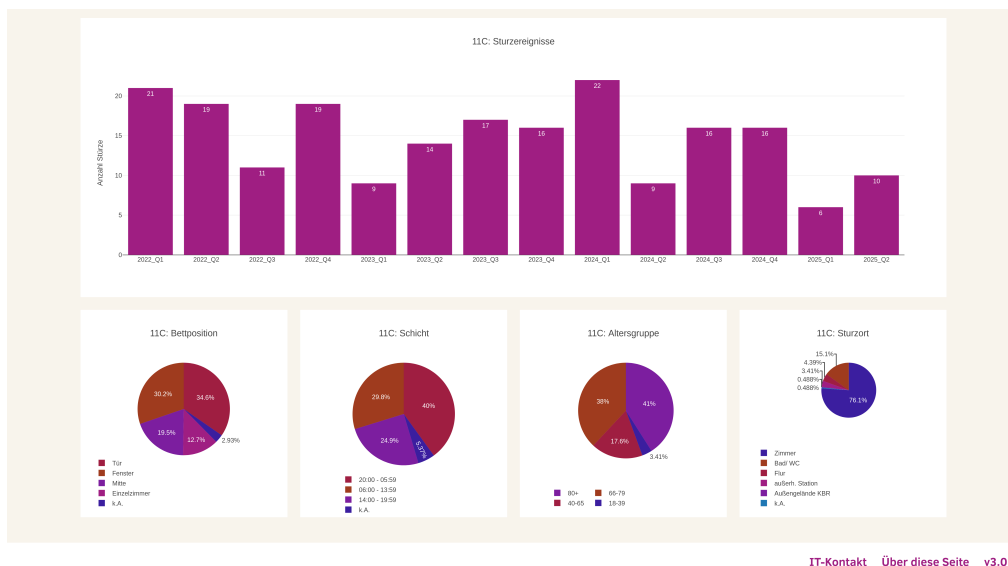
11C: Sturzereignisse

Anzahl Stürze

| 2022_Q1 | 2022_Q2 | 2022_Q3 | 2022_Q4 | 2023_Q1 | 2023_Q2 | 2023_Q3 | 2023_Q4 | 2024_Q1 | 2024_Q2 | 2024_Q3 | 2024_Q4 | 2025_Q1 | 2025_Q2 |
|---|---|---|---|---|---|---|---|---|---|---|---|---|---|
| 21 | 19 | 11 | 19 | 9 | 14 | 17 | 16 | 22 | 9 | 16 | 16 | 6 | 10 |

0
5
10
15
20

11C: Bettposition

34.6%
2.93%
12.7%
19.5%
30.2%

Tür
Fenster
Mitte
Einzelzimmer
k.A.

11C: Schicht

40%
5.37%
24.9%
29.8%

20:00 - 05:59
06:00 - 13:59
14:00 - 19:59
k.A.

11C: Altersgruppe

41%
3.41%
17.6%
38%

80+
40-65
66-79
18-39

11C: Sturzort

15.1%
4.39%
3.41%
0.488%
0.488%
76.1%

Zimmer
Bad/ WC
Flur
außerh. Station
Außengelände KBR
k.A.

IT-Kontakt Über diese Seite v3.0